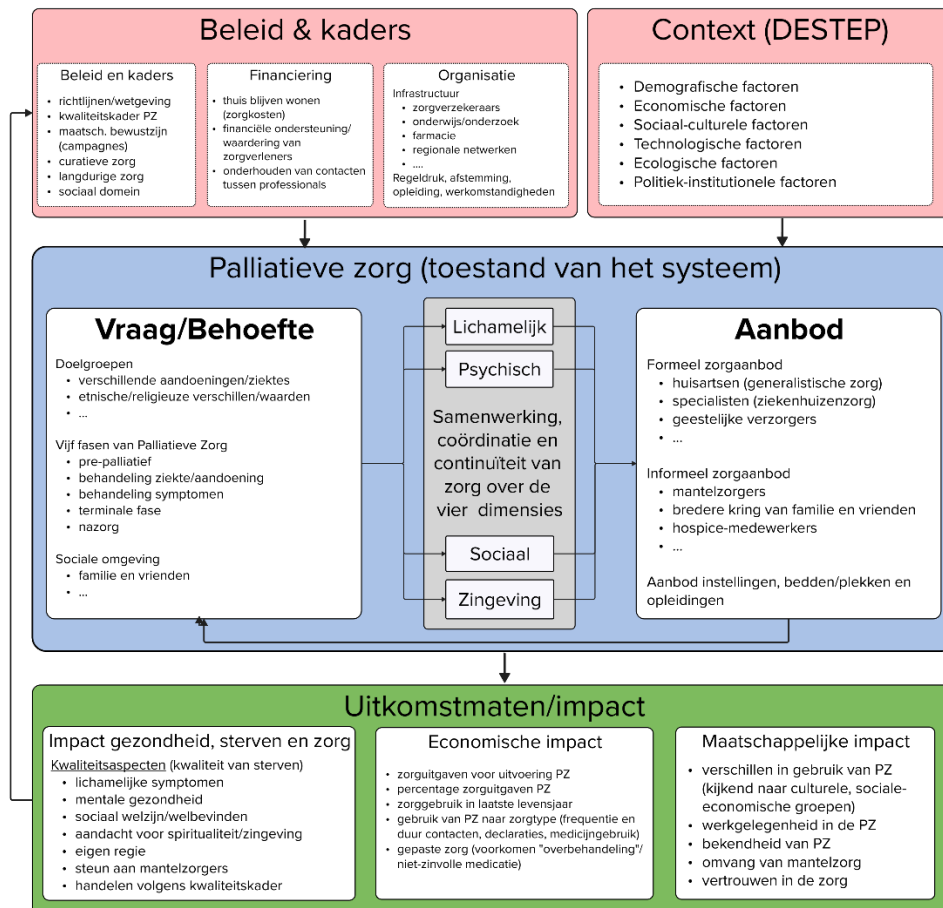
Beleid & kaders

Beleid en kaders
- richtlijnen/wetgeving
- kwaliteitskader PZ
- maatsch. bewustzijn (campagnes)
- curatieve zorg
- langdurige zorg
- sociaal domein

Financiering
- thuis blijven wonen (zorgkosten)
- financiële ondersteuning/ waardering van zorgverleners
- onderhouden van contacten tussen professionals

Organisatie
Infrastructuur
- zorgverzekeraars
- onderwijs/onderzoek
- farmacie
- regionale netwerken
- ...
Regeldruk, afstemming, opleiding, werkomstandigheden

Context (DESTEP)
- Demografische factoren
- Economische factoren
- Sociaal-culturele factoren
- Technologische factoren
- Ecologische factoren
- Politiek-institutionele factoren

Palliatieve zorg (toestand van het systeem)

Vraag/Behoefte
Doelgroepen
- verschillende aandoeningen/ziektes
- etnische/religieuze verschillen/waarden
- ...

Vijf fasen van Palliatieve Zorg
- pre-palliatief
- behandeling ziekte/aandoening
- behandeling symptomen
- terminale fase
- nazorg

Sociale omgeving
- familie en vrienden
- ...

Lichamelijk
Psychisch
Samenwerking, coördinatie en continuïteit van zorg over de vier dimensies
Sociaal
Zingeving

Aanbod
Formeel zorgaanbod
- huisartsen (generalistische zorg)
- specialisten (ziekenhuizenzorg)
- geestelijke verzorgers
- ...

Informeel zorgaanbod
- mantelzorgers
- bredere kring van familie en vrienden
- hospice-medewerkers
- ...

Aanbod instellingen, bedden/plekken en opleidingen

Uitkomstmaten/impact

Impact gezondheid, sterven en zorg
Kwaliteitsaspecten (kwaliteit van sterven)
- lichamelijke symptomen
- mentale gezondheid
- sociaal welzijn/welbevinden
- aandacht voor spiritualiteit/zingeving
- eigen regie
- steun aan mantelzorgers
- handelen volgens kwaliteitskader

Economische impact
- zorguitgaven voor uitvoering PZ
- percentage zorguitgaven PZ
- zorggebruik in laatste levensjaar
- gebruik van PZ naar zorgtype (frequentie en duur contacten, declaraties, medicijngebruik)
- gepaste zorg (voorkomen "overbehandeling"/ niet-zinvolle medicatie)

Maatschappelijke impact
- verschillen in gebruik van PZ (kijkend naar culturele, sociale-economische groepen)
- werkgelegenheid in de PZ
- bekendheid van PZ
- omvang van mantelzorg
- vertrouwen in de zorg